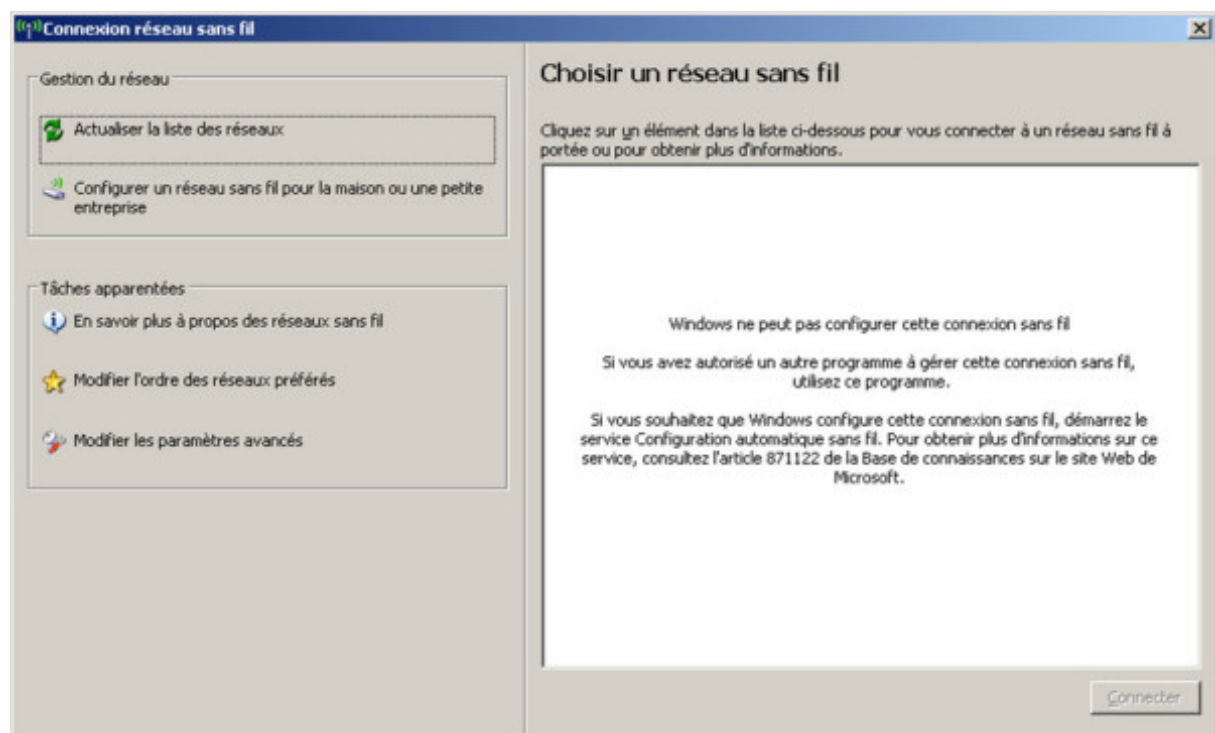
Connexion réseau sans fil

Gestion du réseau

Actualiser la liste des réseaux

Configurer un réseau sans fil pour la maison ou une petite entreprise

Tâches apparentées

En savoir plus à propos des réseaux sans fil

Modifier l'ordre des réseaux préférés

Modifier les paramètres avancés

Choisir un réseau sans fil

Cliquez sur un élément dans la liste ci-dessous pour vous connecter à un réseau sans fil à portée ou pour obtenir plus d'informations.

Windows ne peut pas configurer cette connexion sans fil

Si vous avez autorisé un autre programme à gérer cette connexion sans fil, utilisez ce programme.

Si vous souhaitez que Windows configure cette connexion sans fil, démarrez le service Configuration automatique sans fil. Pour obtenir plus d'informations sur ce service, consultez l'article 871122 de la Base de connaissances sur le site Web de Microsoft.

Connecter